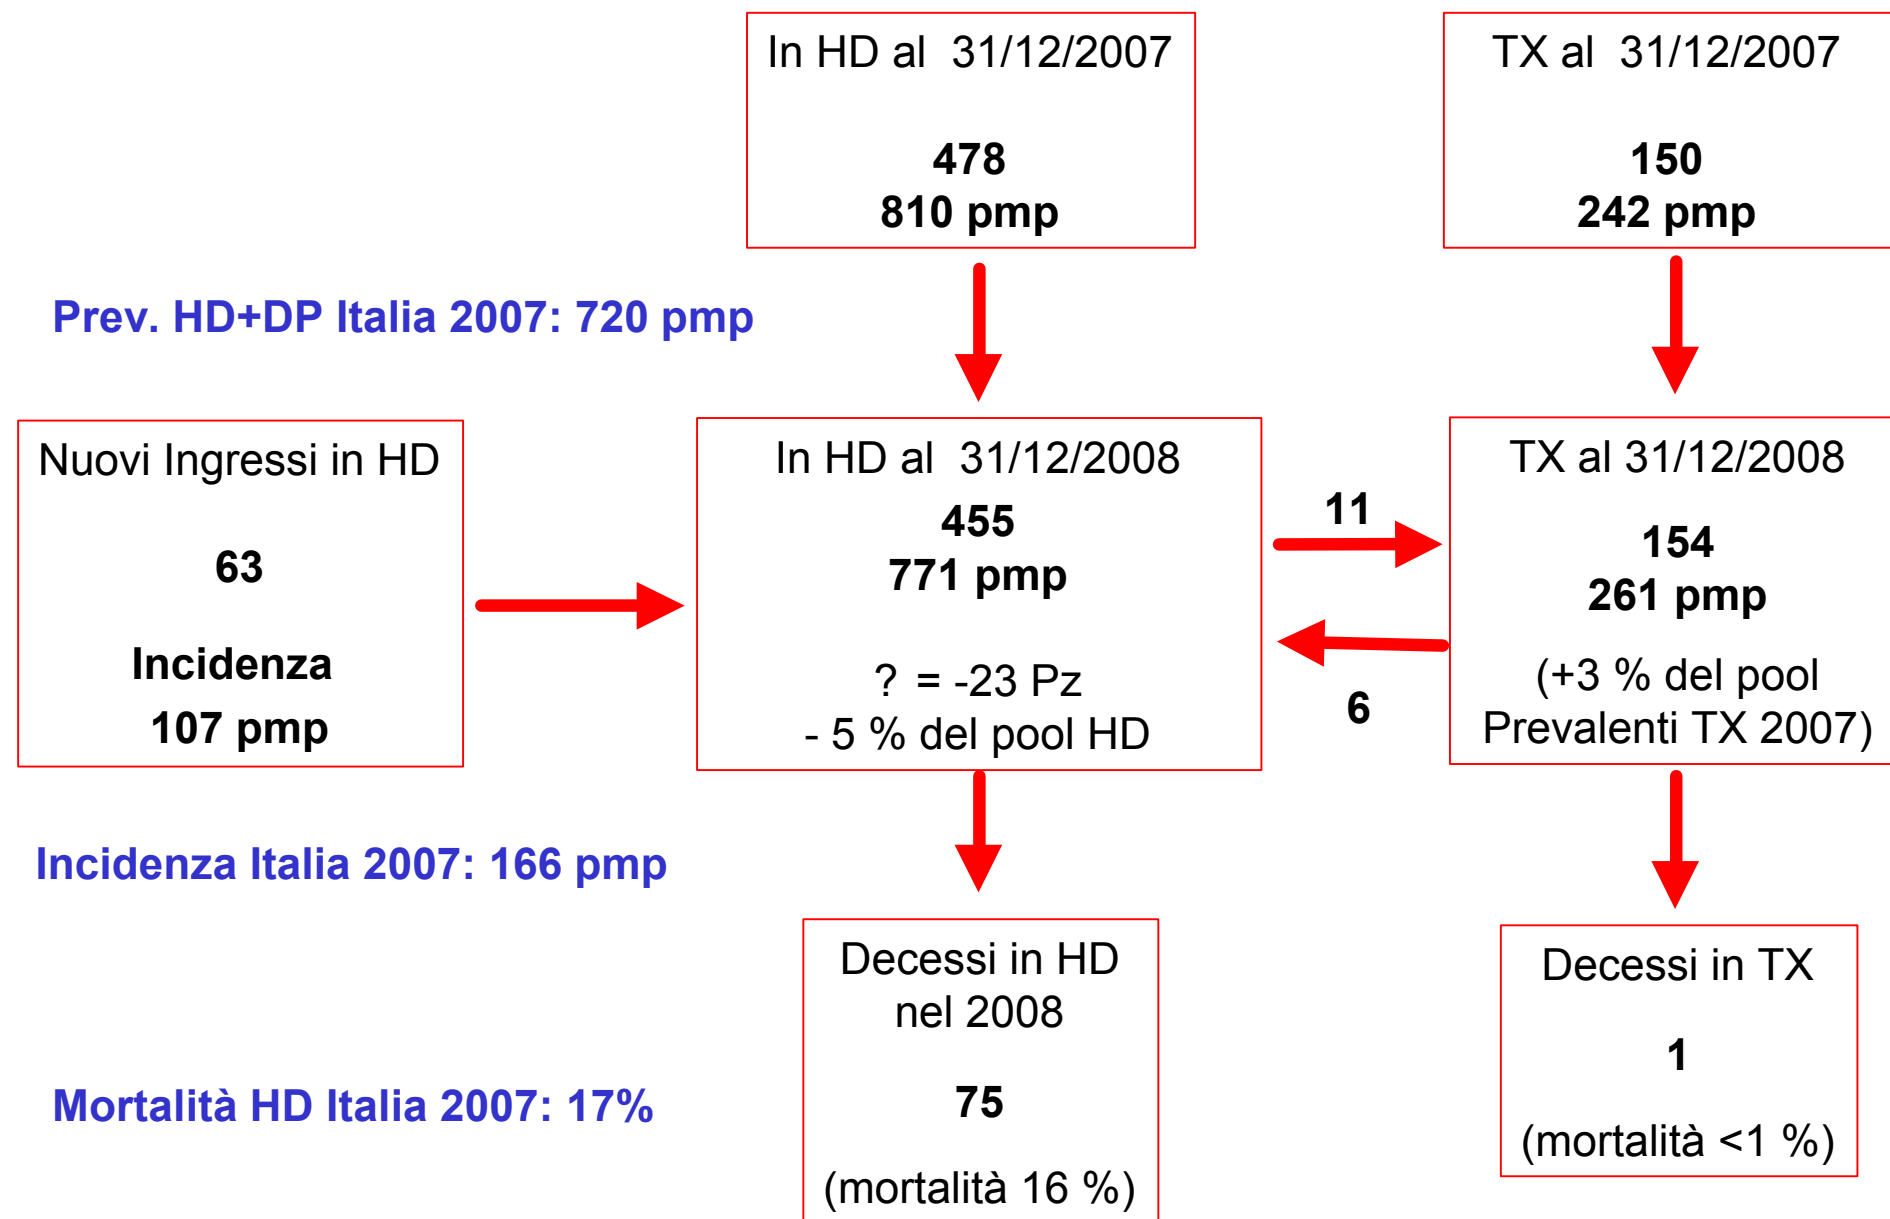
In HD al 31/12/2007

478
810 pmp

TX al 31/12/2007

150
242 pmp

Prev. HD+DP Italia 2007: 720 pmp

Nuovi Ingressi in HD

63

Incidenza
107 pmp

In HD al 31/12/2008
455
771 pmp

? = -23 Pz
- 5 % del pool HD

11

6

TX al 31/12/2008

154
261 pmp

(+3 % del pool Prevalenti TX 2007)

Incidenza Italia 2007: 166 pmp

Decessi in HD nel 2008

75

(mortalità 16 %)

Decessi in TX

1

(mortalità <1 %)

Mortalità HD Italia 2007: 17%